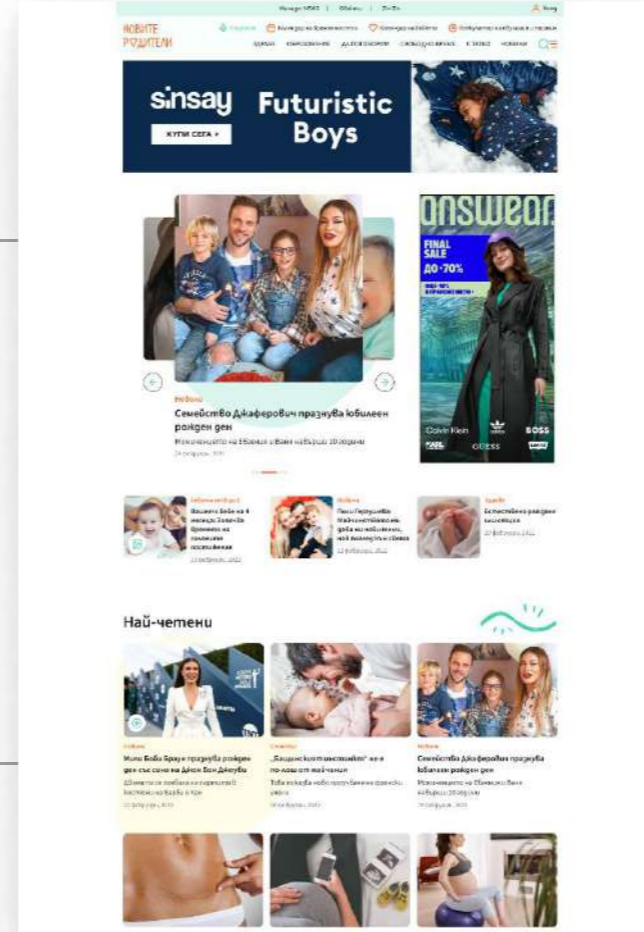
НОВИТЕ РОДИТЕЛИ

Калкулатор на бременността | Календар на бебето | Калкулатор на зачеване и овулация

ЗДРАВЕ | БРЕМЕННОСТ | ДА ГО ОТГЛЕДАШ | СВОБОДНО ВРЕМЕ | В ЗАБАВ | НОВИНИ

sinsay Futuristic Boys
КУПИ СЕГА »

answear
FINAL SALE ДО -70%
Calvin Klein
BOSS
KARL
GUESS

Новини
Семейство Джаферович празнува юбилеен рожден ден
Момчецата на Евгения и Ваня навършва 10 години
24 февруари, 2022

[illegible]
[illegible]
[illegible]

Най-четени

Новини
Мили Боби Браун празнува рожден ден със сина на Джон Бон Джоуви
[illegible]

Спомени
„Бащинският инстинкт" не е по-лош от майчиния
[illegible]

Новини
Семейство Джаферович празнува юбилеен рожден ден
Момчецата на Евгения и Ваня навършва 10 години
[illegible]